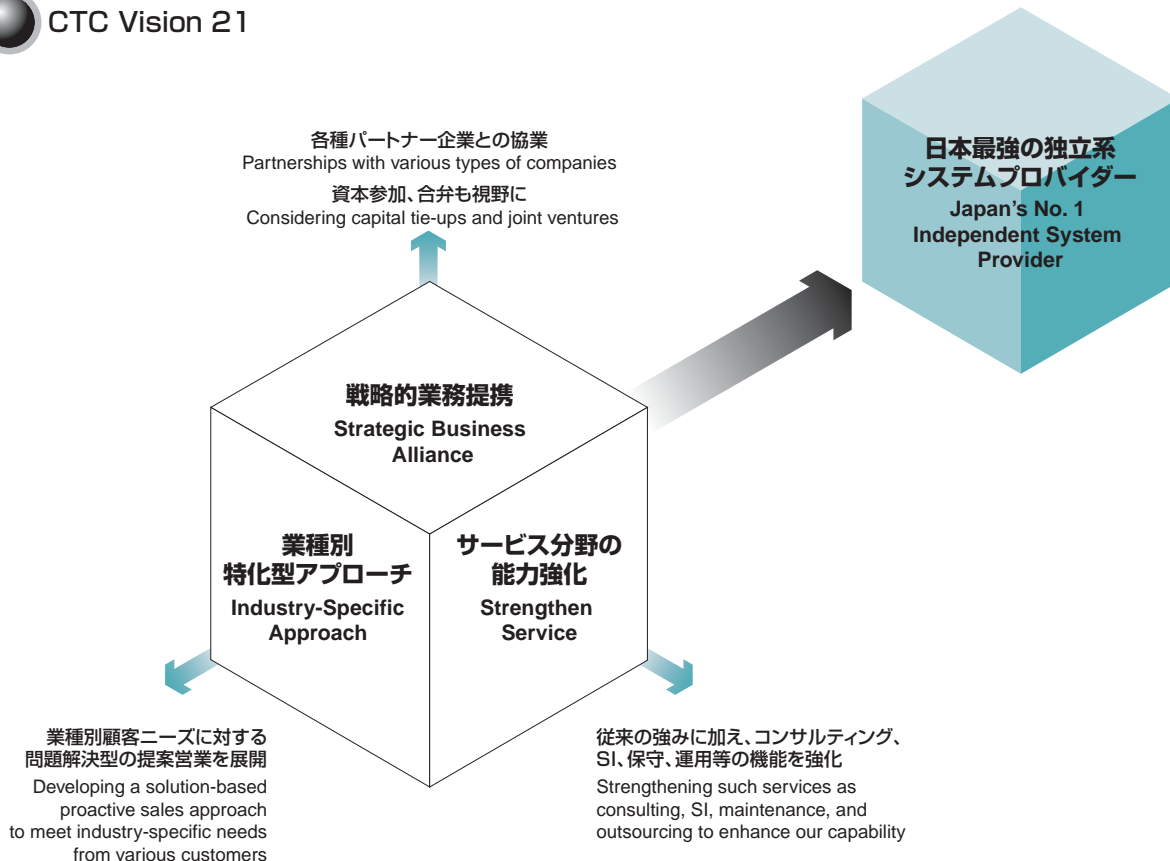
CTC Vision 21

各種パートナー企業との協業
Partnerships with various types of companies
資本参加、合弁も視野に
Considering capital tie-ups and joint ventures

日本最強の独立系システムプロバイダー
Japan's No. 1 Independent System Provider

戦略的業務提携
Strategic Business Alliance

業種別特化型アプローチ
Industry-Specific Approach

サービス分野の能力強化
Strengthen Service

業種別顧客ニーズに対する問題解決型の提案営業を展開
Developing a solution-based proactive sales approach to meet industry-specific needs from various customers

従来の強みに加え、コンサルティング、SI、保守、運用等の機能を強化
Strengthening such services as consulting, SI, maintenance, and outsourcing to enhance our capability